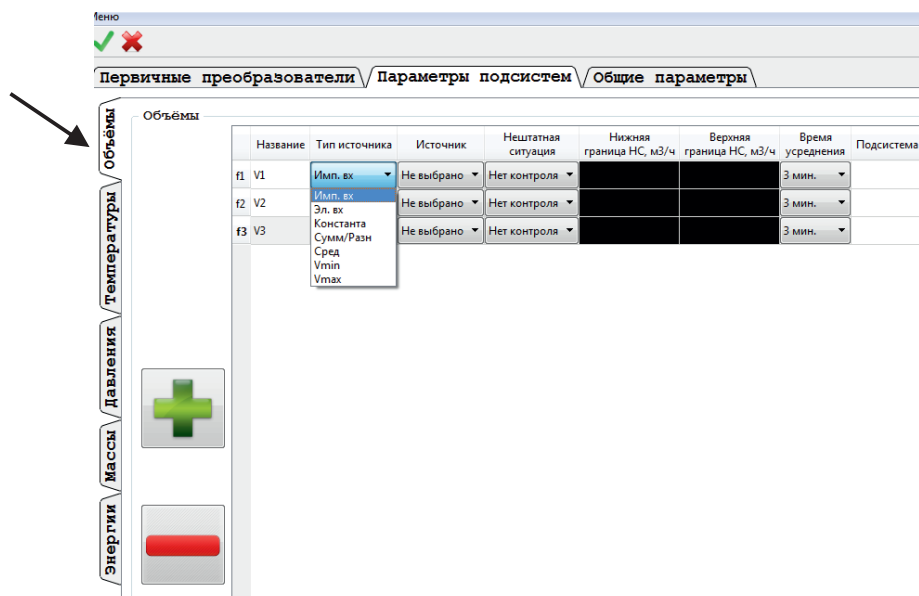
Меню

Первичные преобразователи | Параметры подсистем | Общие параметры

Объёмы
Температуры
Давления
Массы
Энергии

Объёмы

| | Название | Тип источника | Источник | Нештатная ситуация | Нижняя граница НС, м3/ч | Верхняя граница НС, м3/ч | Время усреднения | Подсистема |
|---|---|---|---|---|---|---|---|---|
| f1 | V1 | Имп. вх | Не выбрано | Нет контроля | | | 3 мин. | |
| f2 | V2 | | Не выбрано | Нет контроля | | | 3 мин. | |
| f3 | V3 | | Не выбрано | Нет контроля | | | 3 мин. | |

Имп. вх
Эл. вх
Константа
Сумм/Разн
Сред
Vmin
Vmax